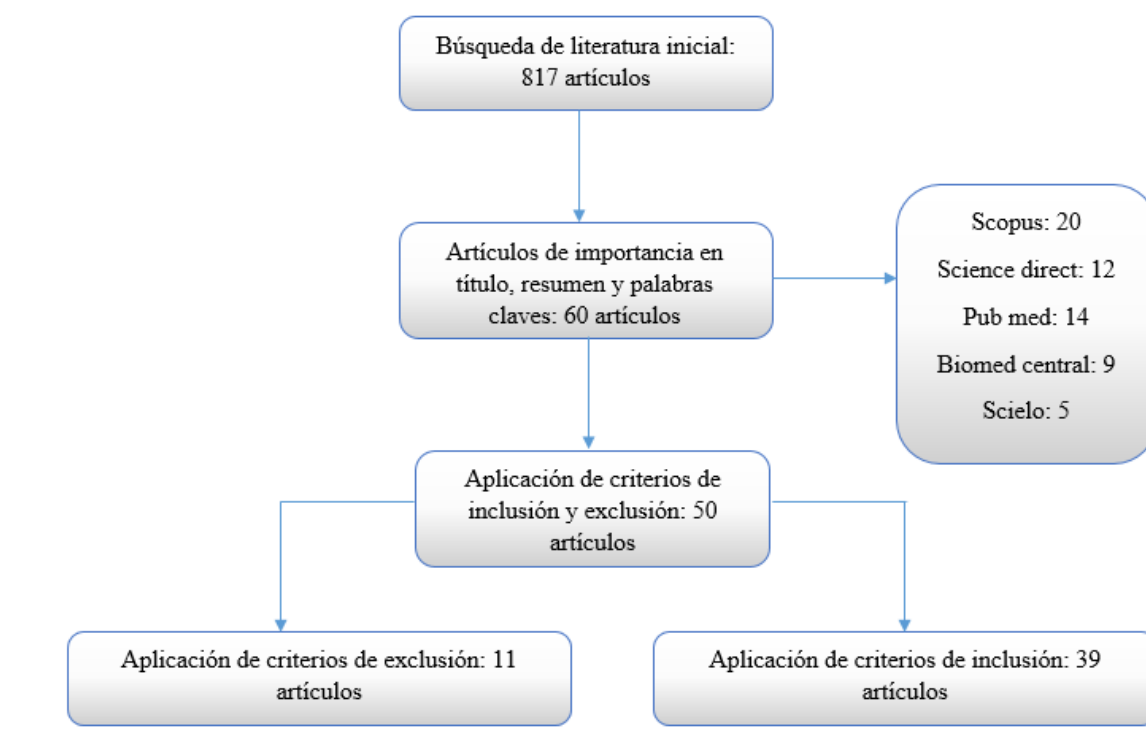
Búsqueda de literatura inicial: 817 artículos

Artículos de importancia en título, resumen y palabras claves: 60 artículos

Scopus: 20

Science direct: 12

Pub med: 14

Biomed central: 9

Scielo: 5

Aplicación de criterios de inclusión y exclusión: 50 artículos

Aplicación de criterios de exclusión: 11 artículos

Aplicación de criterios de inclusión: 39 artículos